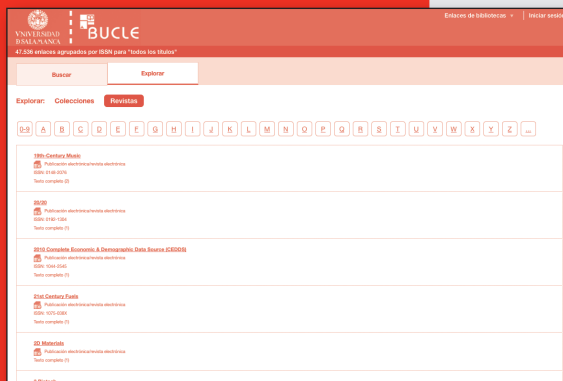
VNIVERSIDAD DSALAMANCA

BUCLE

Enlaces de bibliotecas | Iniciar sesión

47.536 enlaces agrupados por ISSN para "todos los títulos"

Buscar

Explorar

Explorar: Colecciones Revistas

0-9 A B C D E F G H I J K L M N O P Q R S T U V W X Y Z ...

19th-Century Music
Publicación electrónica/revista electrónica
ISSN: 0148-2076
Texto completo (2)

20/20
Publicación electrónica/revista electrónica
ISSN: 0740-1264
Texto completo (1)

2010 Complete Economic & Demographic Data Source (CEDDS)
Publicación electrónica/revista electrónica
ISSN: 1044-0542
Texto completo (1)

21st Century Fuels
Publicación electrónica/revista electrónica
ISSN: 1075-038X
Texto completo (1)

2D Materials
Publicación electrónica/revista electrónica
Texto completo (1)

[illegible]